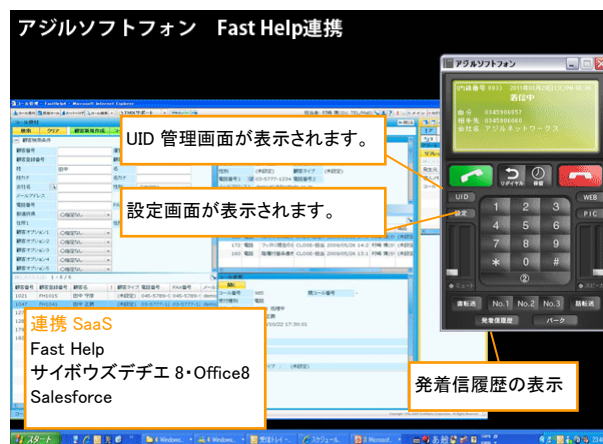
アジルソフトフォン　Fast Help連携

UID 管理画面が表示されます。

設定画面が表示されます。

連携 SaaS
Fast Help
サイボウズデヂエ 8・Office8
Salesforce

発着信履歴の表示

アジルソフトフォン

着信中

会社名 アジルネットワークス

UID

設定

WEB

PIC

1 2 3
4 5 6
7 8 9
＊ 0 #

No.1 No.2 No.3

発着信履歴

パーク

スタート